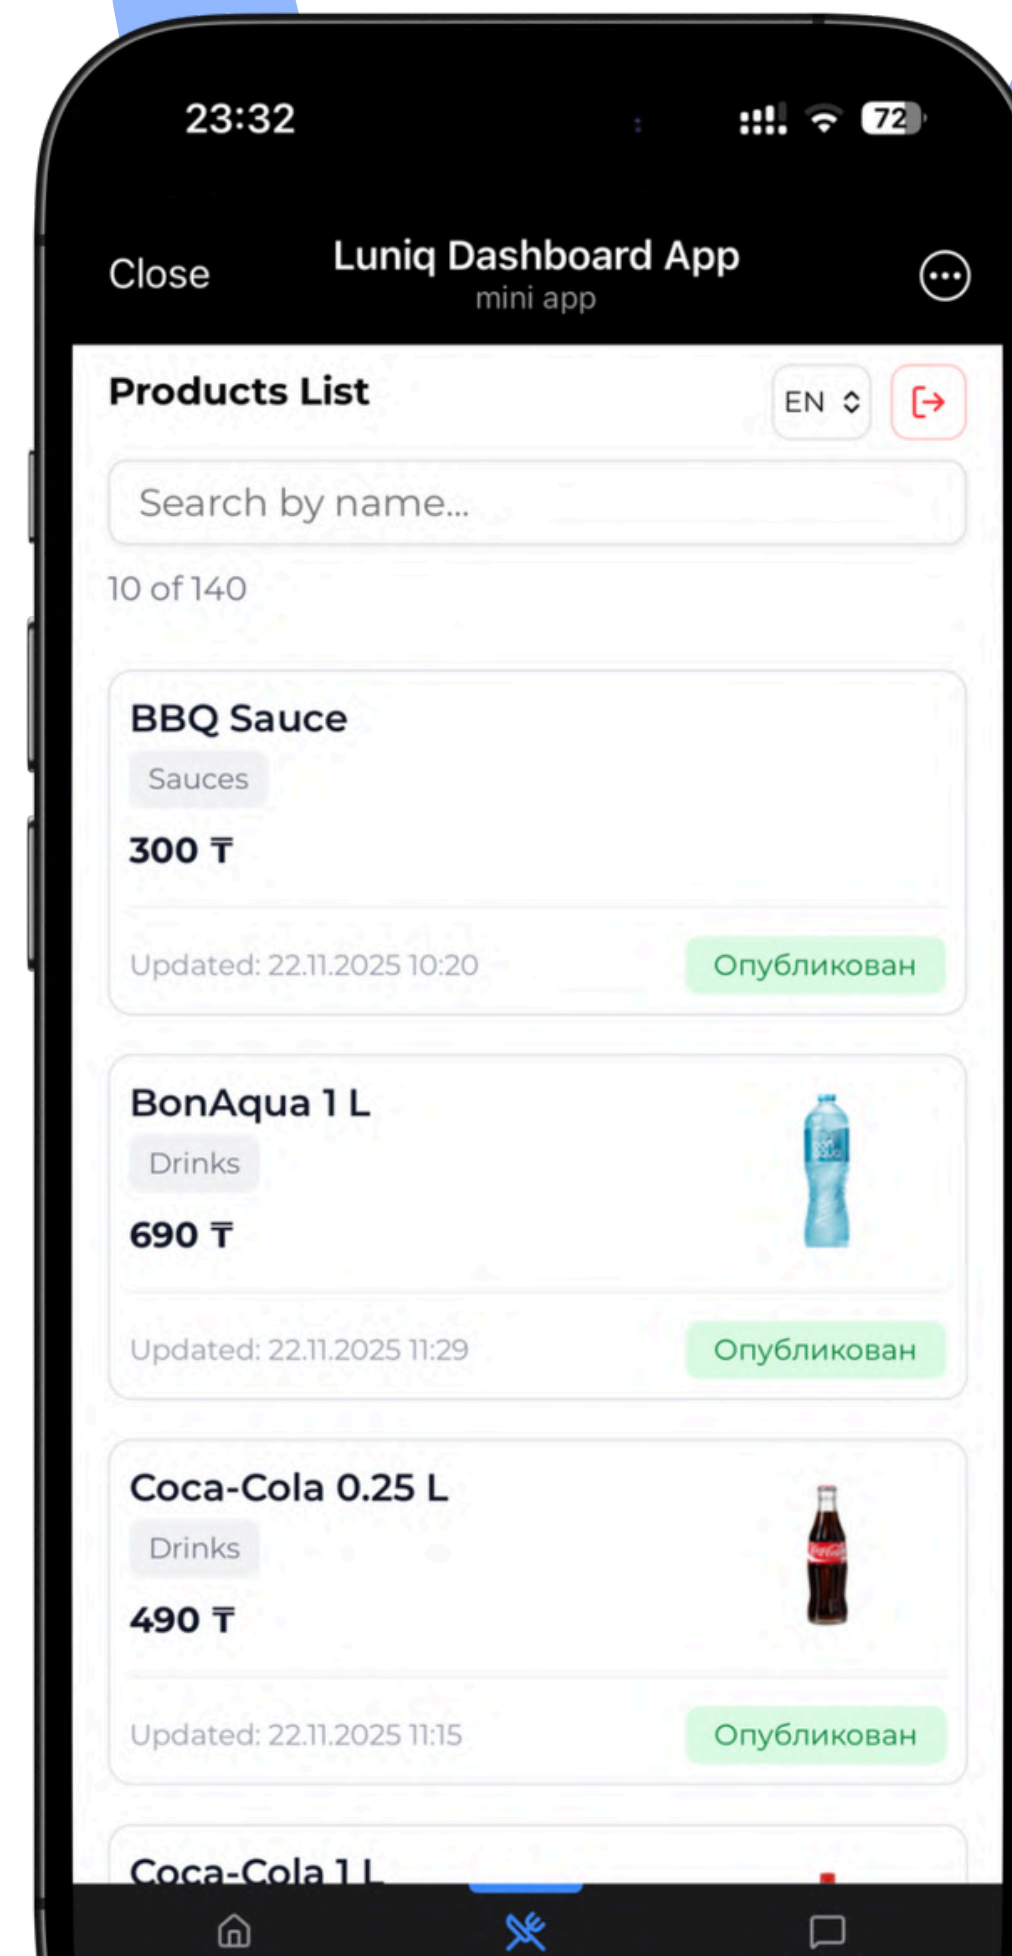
23:32

72

Close

Luniq Dashboard App
mini app

Products List

EN

Search by name...

10 of 140

BBQ Sauce
Sauces
300 ₸
Updated: 22.11.2025 10:20
Опубликован

BonAqua 1 L
Drinks
690 ₸
Updated: 22.11.2025 11:29
Опубликован

Coca-Cola 0.25 L
Drinks
490 ₸
Updated: 22.11.2025 11:15
Опубликован

Coca-Cola 1 L